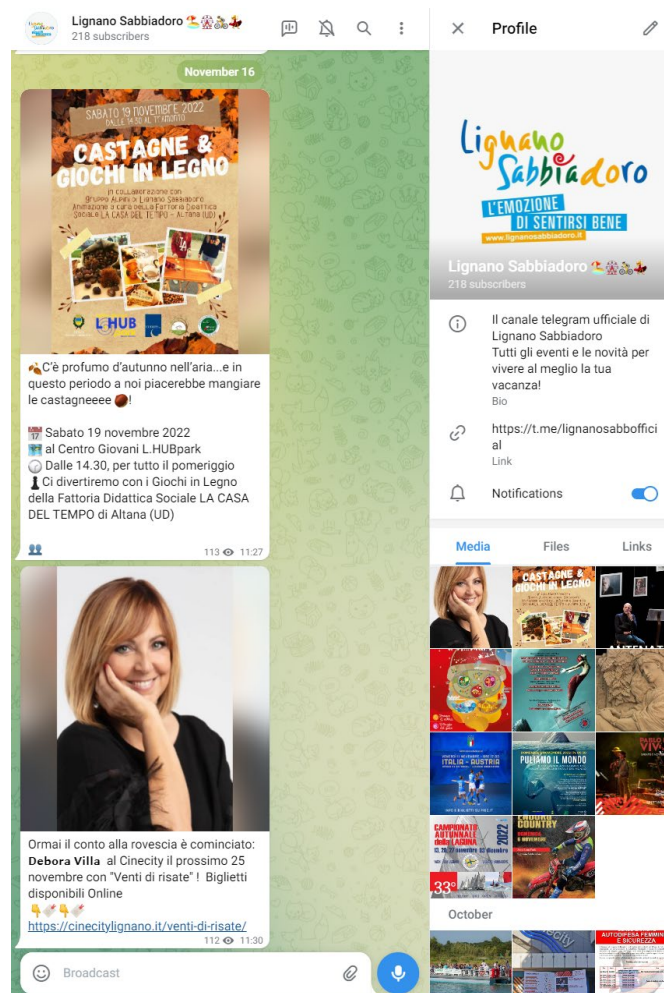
Lignano Sabbiadoro 🏖️🎡🚴🦀
218 subscribers

November 16

SABATO 19 NOVEMBRE 2022
DALLE 14.30 AL TRAMONTO
CASTAGNE & GIOCHI IN LEGNO
in collaborazione con Gruppo Alpini di Lignano Sabbiadoro
Animazione a cura della Fattoria Didattica Sociale LA CASA DEL TEMPO - Altana (UD)
L.HUB

🌰C'è profumo d'autunno nell'aria...e in questo periodo a noi piacerebbe mangiare le castagneeee 🌰!

📅 Sabato 19 novembre 2022
🗺️ al Centro Giovani L.HUBpark
🕐 Dalle 14.30, per tutto il pomeriggio
♟️Ci divertiremo con i Giochi in Legno della Fattoria Didattica Sociale LA CASA DEL TEMPO di Altana (UD)

113 11:27

Ormai il conto alla rovescia è cominciato: Debora Villa al Cinecity il prossimo 25 novembre con "Venti di risate" ! Biglietti disponibili Online
👇🎟️👇🎟️
https://cinecitylignano.it/venti-di-risate/
112 11:30

Broadcast

Profile

Lignano Sabbiadoro
L'EMOZIONE DI SENTIRSI BENE
www.lignanosabbiadoro.it

Lignano Sabbiadoro 🏖️🎡🚴🦀
218 subscribers

Il canale telegram ufficiale di Lignano Sabbiadoro
Tutti gli eventi e le novità per vivere al meglio la tua vacanza!
Bio

https://t.me/lignanosabbofficial
Link

Notifications

Media
Files
Links

CASTAGNE & GIOCHI IN LEGNO
ITALIA - AUSTRIA
PULIAMO IL MONDO
CAMPIONATO AUTUNNALE della LAGUNA
2022
33°
COUNTRY
October
AUTODIFESA FEMMINILE E SICUREZZA